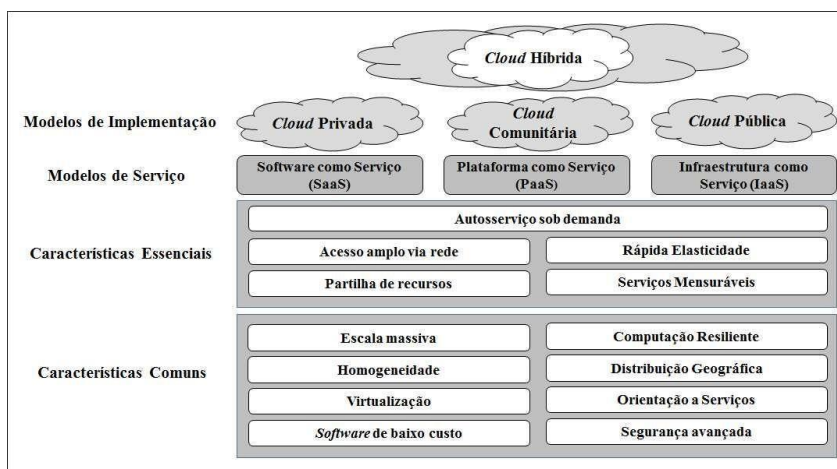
*Cloud* Híbrida

Modelos de Implementação

*Cloud* Privada

*Cloud* Comunitária

*Cloud* Pública

Modelos de Serviço

Software como Serviço (SaaS)

Plataforma como Serviço (PaaS)

Infraestrutura como Serviço (IaaS)

Características Essenciais

Autosserviço sob demanda

Acesso amplo via rede

Rápida Elasticidade

Partilha de recursos

Serviços Mensuráveis

Características Comuns

Escala massiva

Computação Resiliente

Homogeneidade

Distribuição Geográfica

Virtualização

Orientação a Serviços

*Software* de baixo custo

Segurança avançada